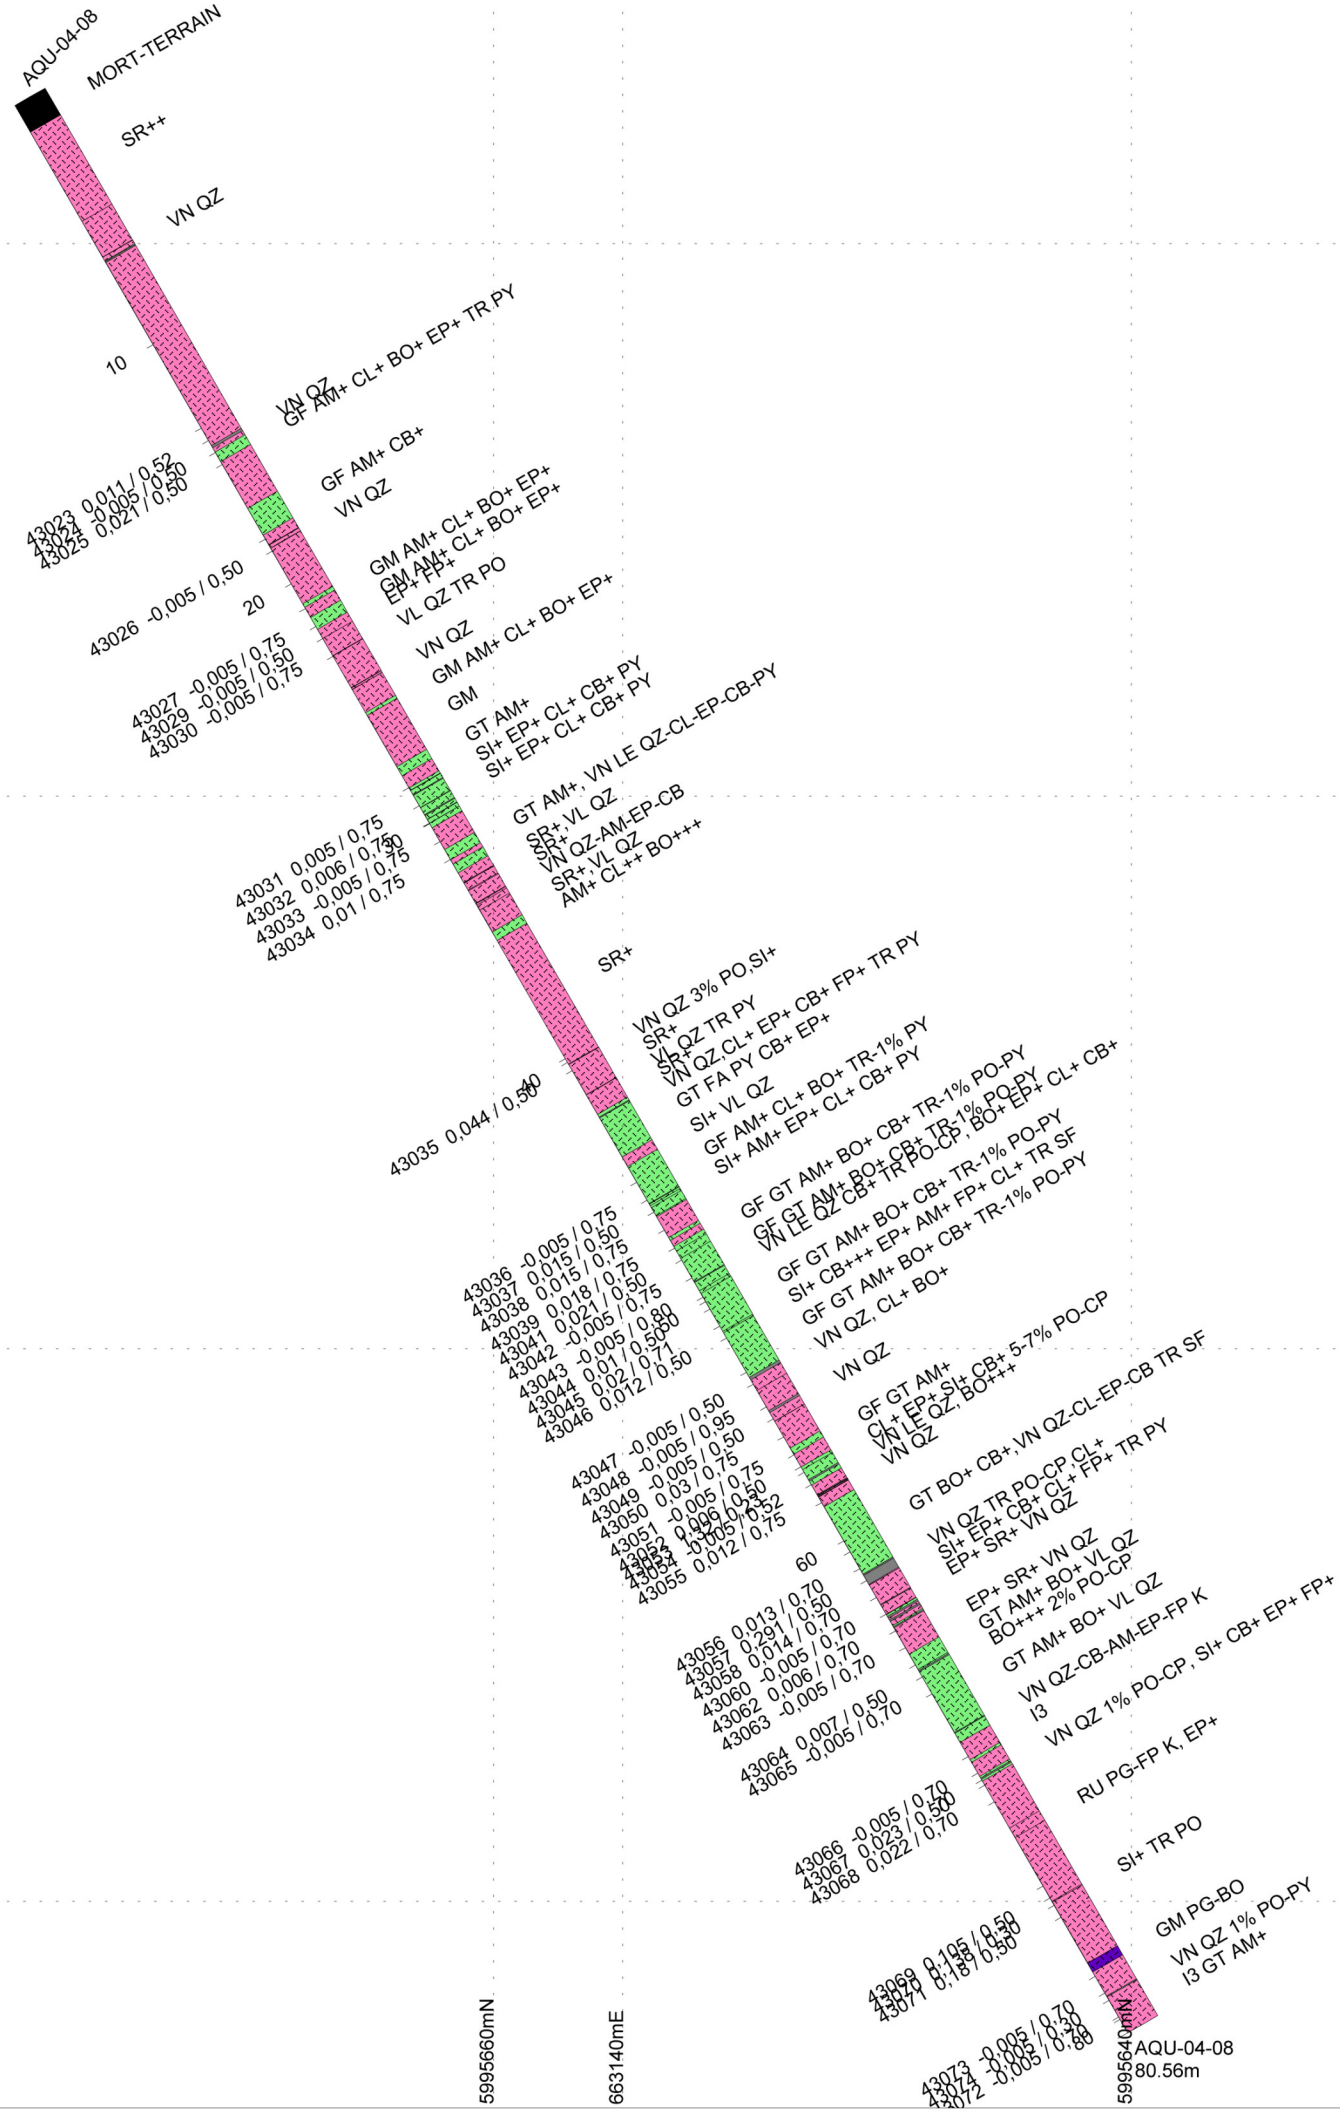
AQU-04-08
MORT-TERRAIN
SR++
VN QZ
10
VN QZ
GF AM+ CL+ BO+ EP+ TR PY
GF AM+ CB+
VN QZ
43023 0,011 / 0,52
43024 -0,005 / 0,50
43025 0,021 / 0,50
GM AM+ CL+ BO+ EP+
GM AM+ CL+ BO+ EP+
EP+ FP+
VL QZ TR PO
43026 -0,005 / 0,50
20
VN QZ
GM AM+ CL+ BO+ EP+
GM
43027 -0,005 / 0,75
43029 -0,005 / 0,50
43030 -0,005 / 0,75
GT AM+
SI+ EP+ CL+ CB+ PY
SI+ EP+ CL+ CB+ PY
GT AM+, VN LE QZ-CL-EP-CB-PY
SR+, VL QZ
SR+
VN QZ-AM-EP-CB
SR+, VL QZ
AM+ CL++ BO+++
30
43031 0,005 / 0,75
43032 0,006 / 0,75
43033 -0,005 / 0,75
43034 0,01 / 0,75
SR+
VN QZ 3% PO,SI+
SR+
VL QZ TR PY
SR+
VN QZ,CL+ EP+ CB+ FP+ TR PY
GT FA PY CB+ EP+
SI+ VL QZ
GF AM+ CL+ BO+ TR-1% PY
SI+ AM+ EP+ CL+ CB+ PY
40
43035 0,044 / 0,50
GF GT AM+ BO+ CB+ TR-1% PO-PY
GF GT AM+ BO+ CB+ TR-1% PO-PY
VN LE QZ CB+ TR PO-CP, BO+ EP+ CL+ CB+
GF GT AM+ BO+ CB+ TR-1% PO-PY
SI+ CB+++ EP+ AM+ FP+ CL+ TR SF
GF GT AM+ BO+ CB+ TR-1% PO-PY
VN QZ, CL+ BO+
43036 -0,005 / 0,75
43037 0,015 / 0,50
43038 0,015 / 0,75
43039 0,018 / 0,75
43041 0,021 / 0,50
43042 -0,005 / 0,75
43043 -0,005 / 0,80
43044 0,01 / 0,50
43045 0,02 / 0,71
43046 0,012 / 0,50
50
VN QZ
GF GT AM+
CL+ EP+ SI+ CB+ 5-7% PO-CP
VN LE QZ, BO+++
VN QZ
GT BO+ CB+,VN QZ-CL-EP-CB TR SF
43047 -0,005 / 0,50
43048 -0,005 / 0,95
43049 -0,005 / 0,50
43050 0,03 / 0,75
43051 -0,005 / 0,75
43052 0,006 / 0,50
43053 1,32 / 0,50
43053 -0,005 / 0,52
43055 0,012 / 0,75
VN QZ TR PO-CP,CL+
SI+ EP+ CB+ CL+ FP+ TR PY
EP+ SR+ VN QZ
60
EP+ SR+ VN QZ
GT AM+ BO+ VL QZ
BO+++ 2% PO-CP
GT AM+ BO+ VL QZ
43056 0,013 / 0,70
43057 0,291 / 0,50
43058 0,014 / 0,70
43060 -0,005 / 0,70
43062 0,006 / 0,70
43063 -0,005 / 0,70
GT AM+ BO+ VL QZ
VN QZ-CB-AM-EP-FP K
I3
VN QZ 1% PO-CP , SI+ CB+ EP+ FP+
43064 0,007 / 0,50
43065 -0,005 / 0,70
RU PG-FP K, EP+
70
43066 -0,005 / 0,70
43067 0,023 / 0,50
43068 0,022 / 0,70
SI+ TR PO
GM PG-BO
VN QZ 1% PO-PY
I3 GT AM+
43069 0,105 / 0,50
43070 0,18 / 0,50
43071 0,18 / 0,50
43073 -0,005 / 0,70
43074 -0,005 / 0,30
43072 -0,005 / 0,80
5995660mN
663140mE
5995640mN
AQU-04-08
80.56m